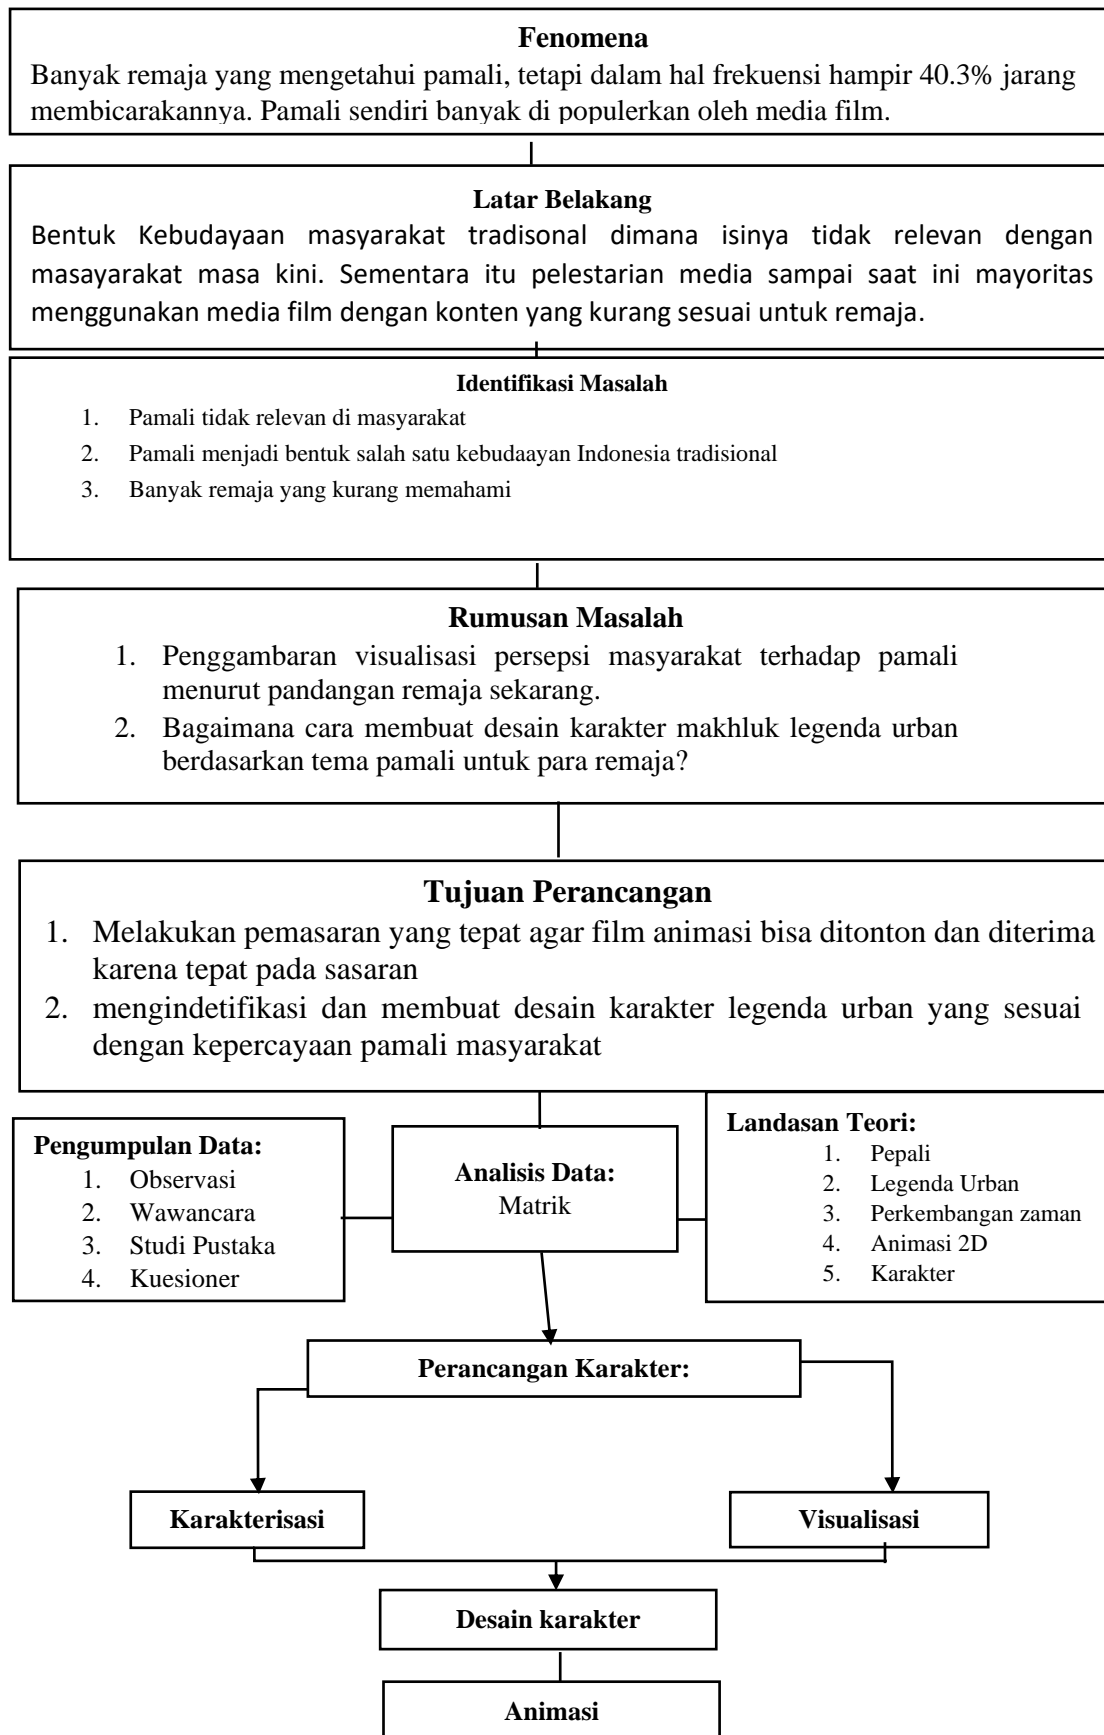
**Fenomena**
Banyak remaja yang mengetahui pamali, tetapi dalam hal frekuensi hampir 40.3% jarang membicarakannya. Pamali sendiri banyak di populerkan oleh media film.

**Latar Belakang**
Bentuk Kebudayaan masyarakat tradisonal dimana isinya tidak relevan dengan masayarakat masa kini. Sementara itu pelestarian media sampai saat ini mayoritas menggunakan media film dengan konten yang kurang sesuai untuk remaja.

**Identifikasi Masalah**
1. Pamali tidak relevan di masyarakat
2. Pamali menjadi bentuk salah satu kebudaayan Indonesia tradisional
3. Banyak remaja yang kurang memahami

**Rumusan Masalah**
1. Penggambaran visualisasi persepsi masyarakat terhadap pamali menurut pandangan remaja sekarang.
2. Bagaimana cara membuat desain karakter makhluk legenda urban berdasarkan tema pamali untuk para remaja?

**Tujuan Perancangan**
1. Melakukan pemasaran yang tepat agar film animasi bisa ditonton dan diterima karena tepat pada sasaran
2. mengindetifikasi dan membuat desain karakter legenda urban yang sesuai dengan kepercayaan pamali masyarakat

**Pengumpulan Data:**
1. Observasi
2. Wawancara
3. Studi Pustaka
4. Kuesioner

**Analisis Data:**
Matrik

**Landasan Teori:**
1. Pepali
2. Legenda Urban
3. Perkembangan zaman
4. Animasi 2D
5. Karakter

**Perancangan Karakter:**

**Karakterisasi**

**Visualisasi**

**Desain karakter**

**Animasi**